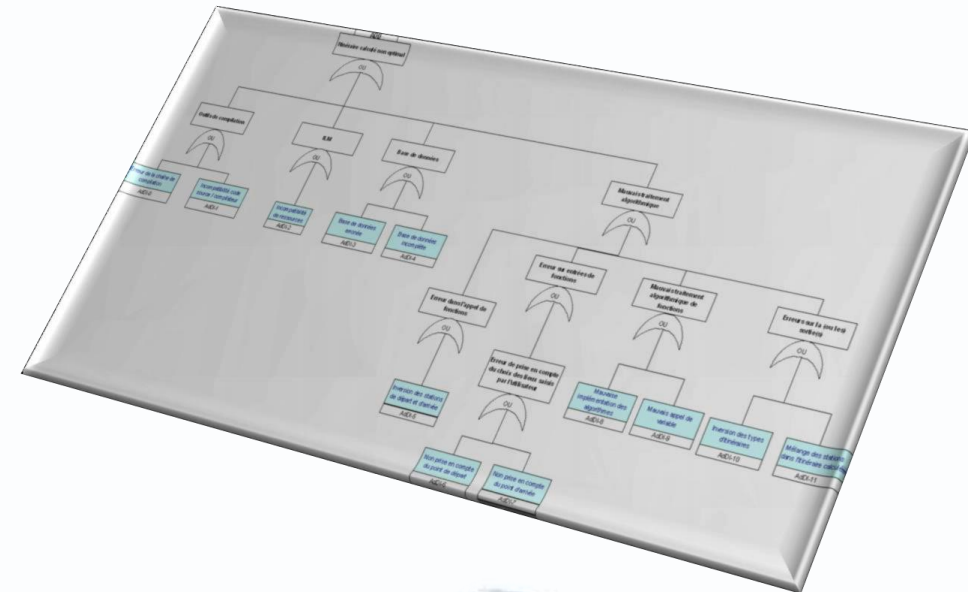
Résultat calculé non optimal

OU

Outils de compilation

OU

Erreur de la chaîne de compilation
AdDi-0

Incompatibilité code source / compilateur
AdDi-1

RAM

OU

Incomplétude de mémoire
AdDi-2

Base de données

OU

Base de données erronée
AdDi-3

Base de données incomplète
AdDi-4

Mauvais traitement algorithmique

OU

Erreur dans l'appel de fonctions

OU

Inversion des stations de départ et d'arrivée
AdDi-5

Erreur au entrée de fonctions

OU

Erreur de prise en compte du choix des lieux saisis par l'utilisateur

OU

Non prise en compte du point de départ
AdDi-6

Non prise en compte du point d'arrivée
AdDi-7

Mauvais traitement algorithmique de fonctions

OU

Mauvaise implémentation des algorithmes
AdDi-8

Mauvais appel de variable
AdDi-9

Erreurs sur la sortie des fonctions

OU

Inversion des types d'itinéraires
AdDi-10

Mélange des stations dans l'itinéraire calculé
AdDi-11